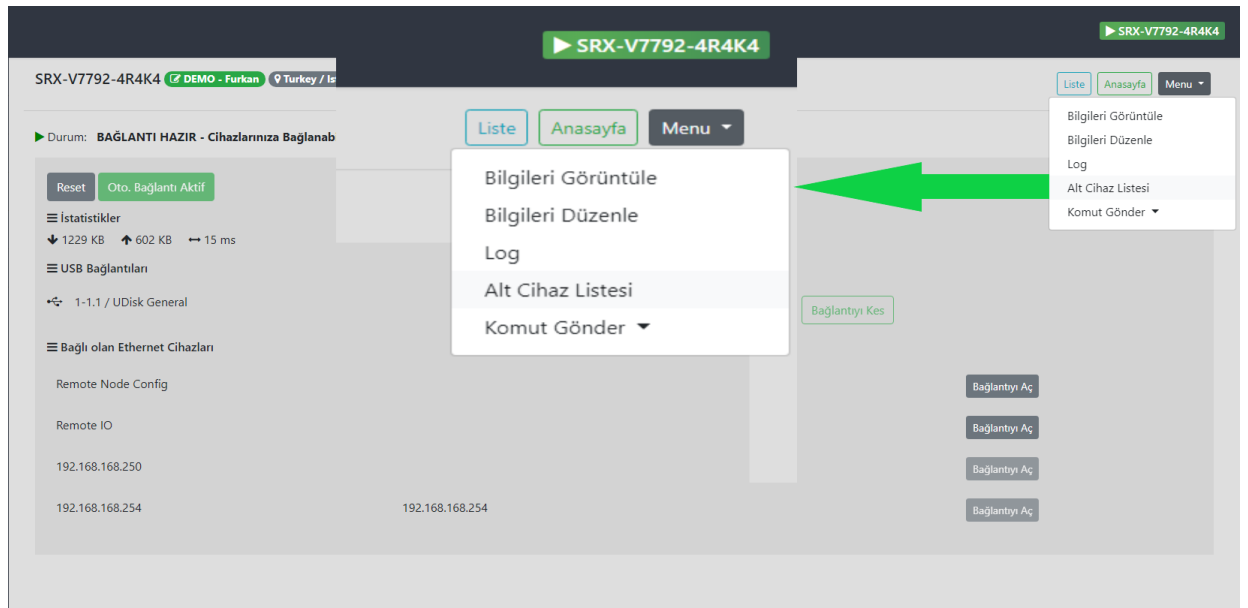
▶ SRX-V7792-4R4K4

▶ SRX-V7792-4R4K4

SRX-V7792-4R4K4 DEMO - Furkan Turkey / Is

Liste Anasayfa Menu

Bilgileri Görüntüle
Bilgileri Düzenle
Log
Alt Cihaz Listesi
Komut Gönder

▶ Durum: BAĞLANTI HAZIR - Cihazlarınıza Bağlanab

Liste Anasayfa Menu

Bilgileri Görüntüle
Bilgileri Düzenle
Log
Alt Cihaz Listesi
Komut Gönder

Reset Oto. Bağlantı Aktif

İstatistikler
1229 KB 602 KB 15 ms

USB Bağlantıları
1-1.1 / UDisk General

Bağlantıyı Kes

Bağlı olan Ethernet Cihazları

Remote Node Config Bağlantıyı Aç
Remote IO Bağlantıyı Aç
192.168.168.250 Bağlantıyı Aç
192.168.168.254 192.168.168.254 Bağlantıyı Aç